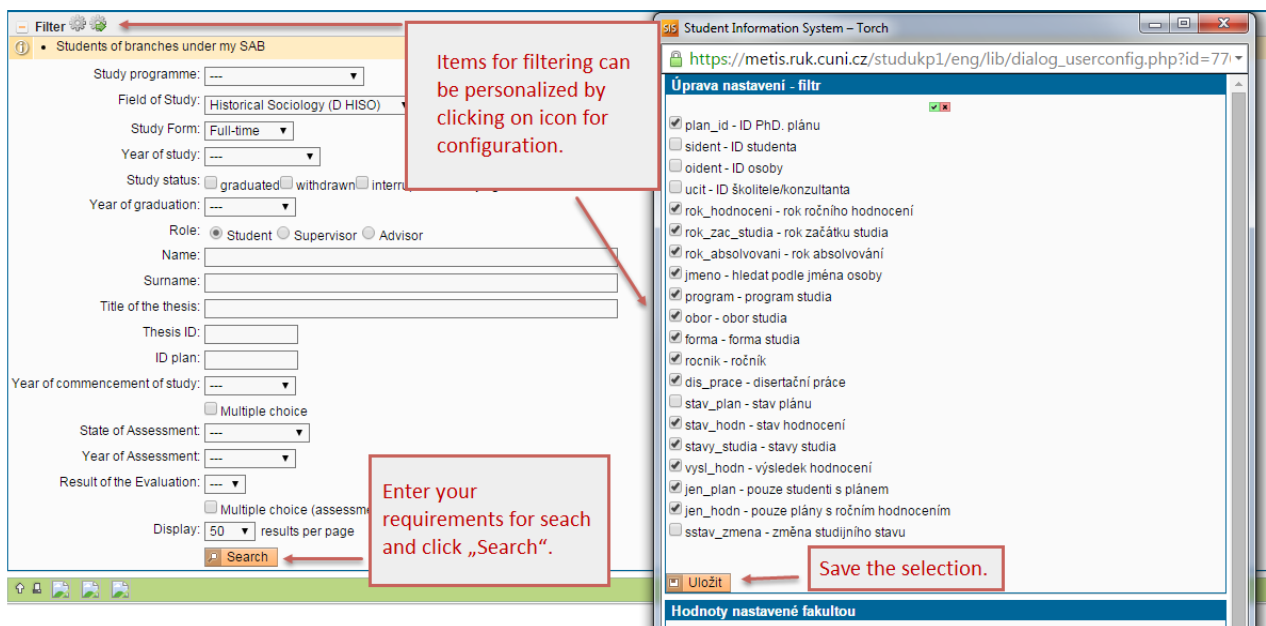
Filter

Students of branches under my SAB

Study programme: ---

Field of Study: Historical Sociology (D HISO)

Study Form: Full-time

Year of study: ---

Study status: graduated withdrawn interru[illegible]

Year of graduation: ---

Role: Student Supervisor Advisor

Name:

Surname:

Title of the thesis:

Thesis ID:

ID plan:

Year of commencement of study: ---

Multiple choice

State of Assessment: ---

Year of Assessment: ---

Result of the Evaluation: ---

Multiple choice (assessme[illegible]

Display: 50 results per page

Search

Items for filtering can be personalized by clicking on icon for configuration.

Enter your requirements for seach and click „Search“.

Student Information System – Torch

https://metis.ruk.cuni.cz/studukp1/eng/lib/dialog_userconfig.php?id=77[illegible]

Úprava nastavení - filtr

plan_id - ID PhD. plánu
sident - ID studenta
oident - ID osoby
ucit - ID školitele/konzultanta
rok_hodnoceni - rok ročního hodnocení
rok_zac_studia - rok začátku studia
rok_absolvovani - rok absolvování
jmeno - hledat podle jména osoby
program - program studia
obor - obor studia
forma - forma studia
rocnik - ročník
dis_prace - disertační práce
stav_plan - stav plánu
stav_hodn - stav hodnocení
stavy_studia - stavy studia
vysl_hodn - výsledek hodnocení
jen_plan - pouze studenti s plánem
jen_hodn - pouze plány s ročním hodnocením
sstav_zmena - změna studijního stavu

Uložit

Save the selection.

Hodnoty nastavené fakultou